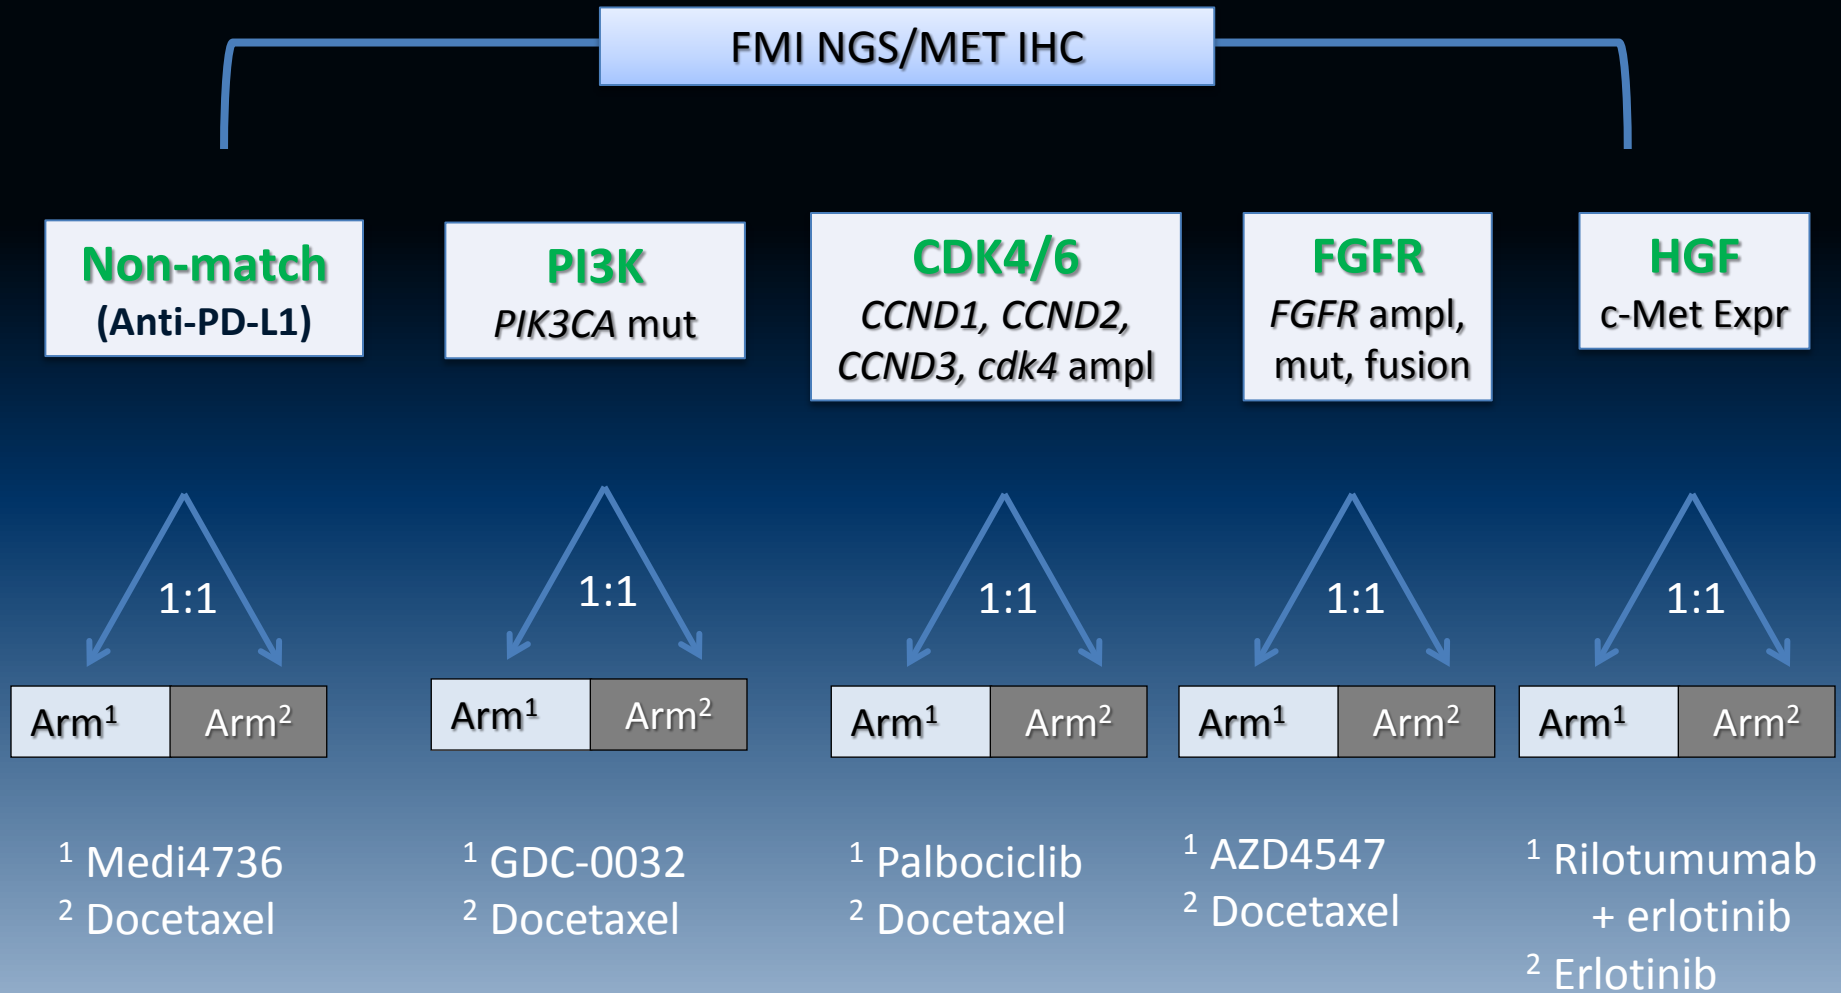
FMI NGS/MET IHC

Non-match
(Anti-PD-L1)

1:1

| Arm$^1$ | Arm$^2$ |
|---|---|

$^1$ Medi4736
$^2$ Docetaxel

PI3K
*PIK3CA* mut

1:1

| Arm$^1$ | Arm$^2$ |
|---|---|

$^1$ GDC-0032
$^2$ Docetaxel

CDK4/6
*CCND1, CCND2, CCND3, cdk4* ampl

1:1

| Arm$^1$ | Arm$^2$ |
|---|---|

$^1$ Palbociclib
$^2$ Docetaxel

FGFR
*FGFR* ampl, mut, fusion

1:1

| Arm$^1$ | Arm$^2$ |
|---|---|

$^1$ AZD4547
$^2$ Docetaxel

HGF
c-Met Expr

1:1

| Arm$^1$ | Arm$^2$ |
|---|---|

$^1$ Rilotumumab + erlotinib
$^2$ Erlotinib